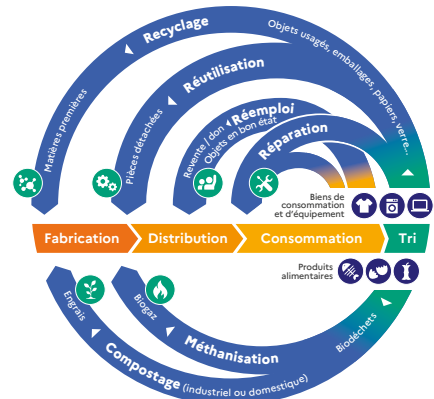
Recyclage

Objets usagés, emballages, papiers, verre...

Réutilisation

Matières premières

Pièces détachées

Réemploi

Revente / don

Objets en bon état

Réparation

Biens de consommation et d'équipement

Fabrication

Distribution

Consommation

Tri

Produits alimentaires

Engrais

Biogaz

Méthanisation

Biodéchets

Compostage (industriel ou domestique)